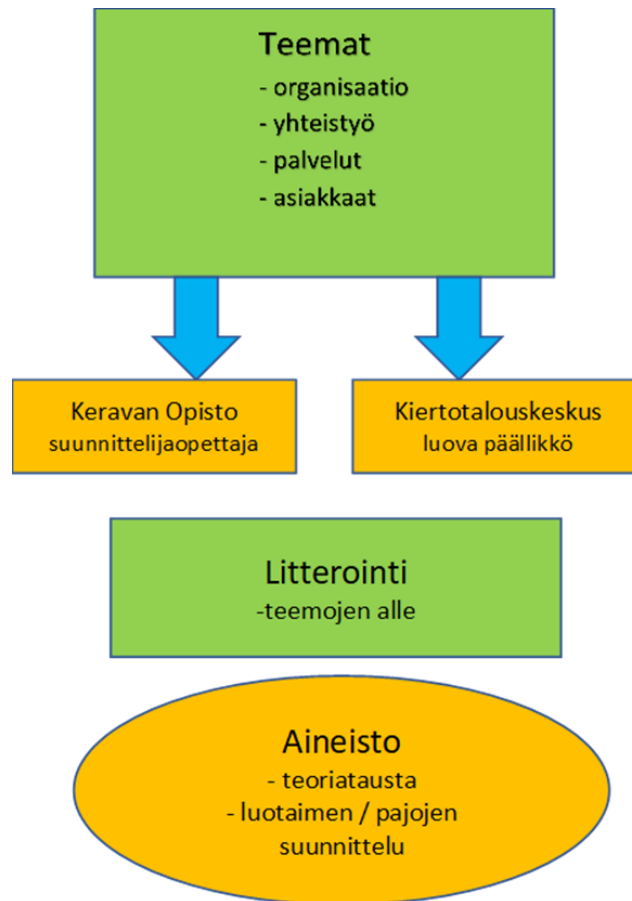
Teemat
- organisaatio
- yhteistyö
- palvelut
- asiakkaat

Keravan Opisto
suunnittelijaopettaja

Kiertotalouskeskus
luova päällikkö

Litterointi
-teemojen alle

Aineisto
- teoriatausta
- luotaimen / pajojen suunnittelu